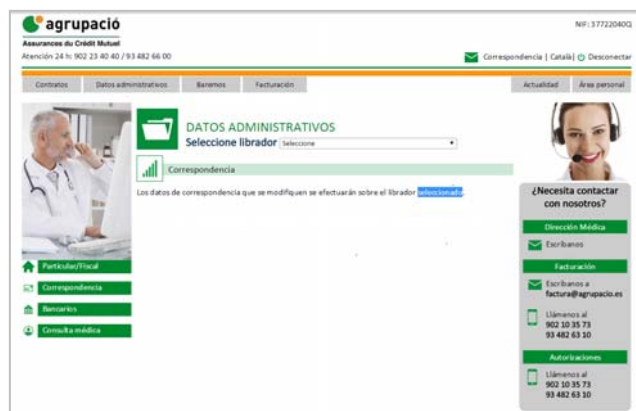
agrupació
Assurances du Crédit Mutuel
Atención 24 h: 902 23 40 40 / 93 482 66 00

NIF: 377220400

Correspondencia | Català | Desconectar

Contratos
Datos administrativos
Baremos
Facturación
Actualidad
Área personal

DATOS ADMINISTRATIVOS
Seleccione librador Seleccione

Correspondencia

Los datos de correspondencia que se modifiquen se efectuarán sobre el librador seleccionado.

Particular/Fiscal
Correspondencia
Bancarios
Consulta médica

¿Necesita contactar con nosotros?

Dirección Médica
Escribanos

Facturación
Escribanos a factura@agrupacio.es

Llámenos al
902 10 35 73
93 482 63 10

Autorizaciones
Llámenos al
902 10 35 73
93 482 63 10